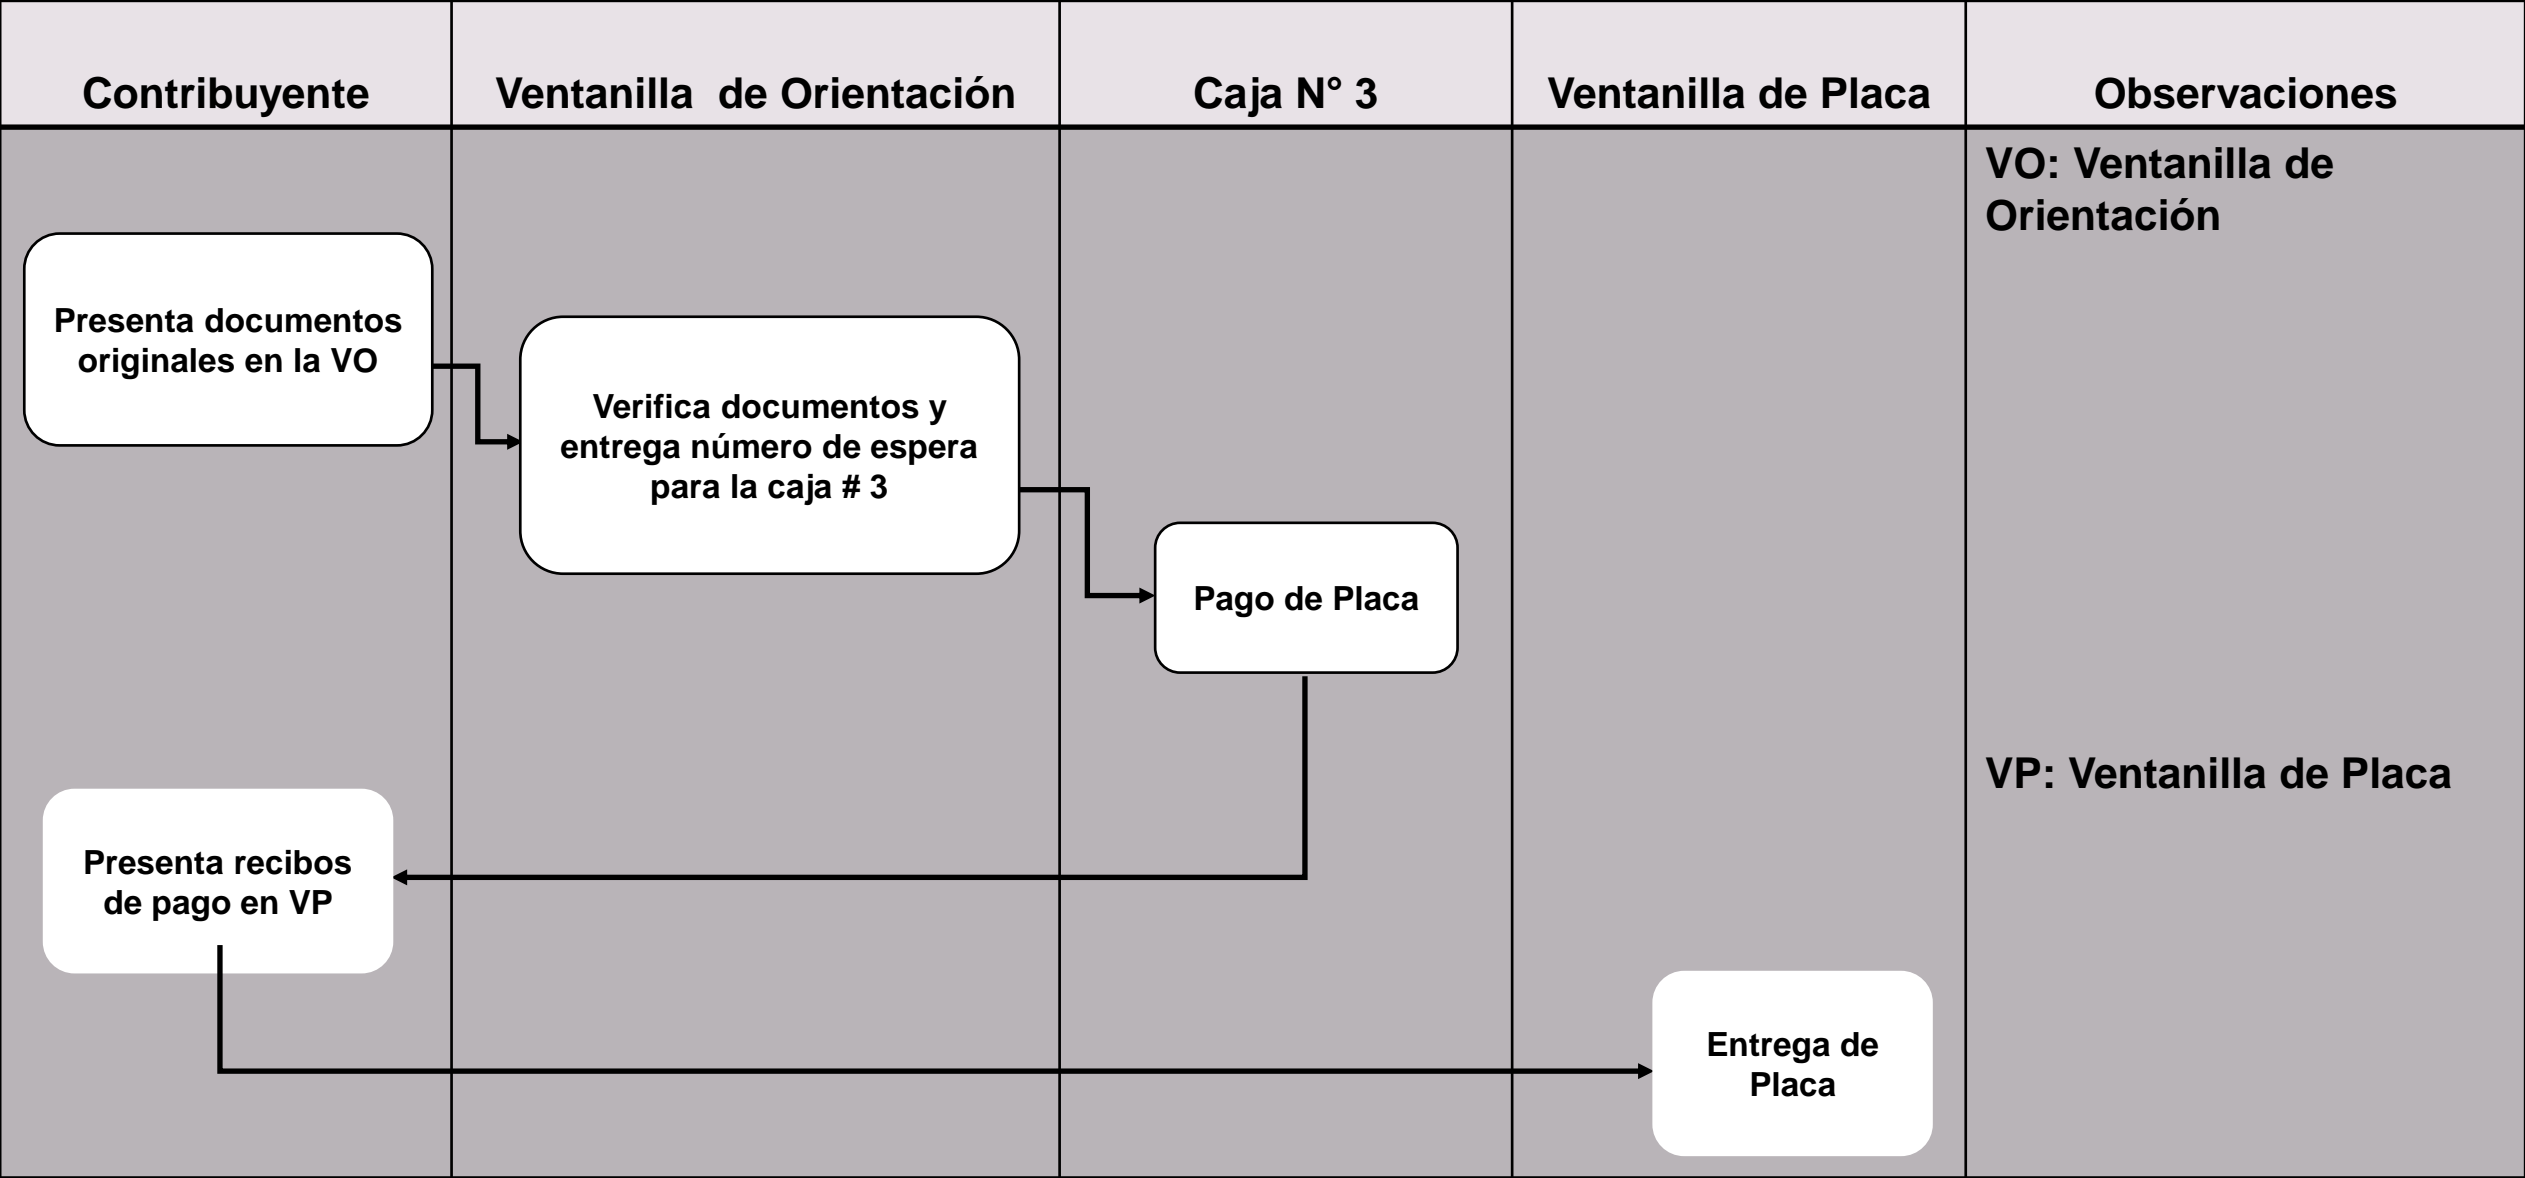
| Contribuyente | Ventanilla de Orientación | Caja N° 3 | Ventanilla de Placa | Observaciones |
|---|---|---|---|---|

VO: Ventanilla de Orientación

Presenta documentos originales en la VO

Verifica documentos y entrega número de espera para la caja # 3

Pago de Placa

VP: Ventanilla de Placa

Presenta recibos de pago en VP

Entrega de Placa